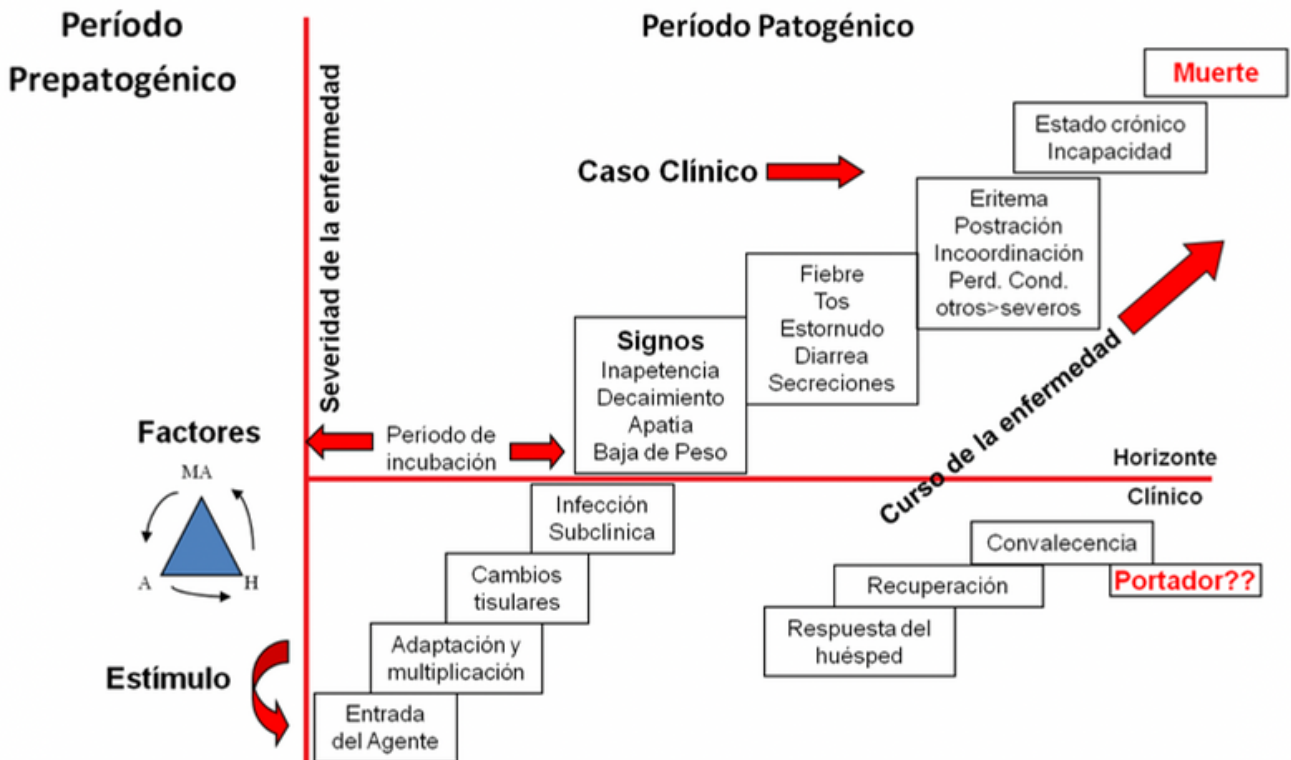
Período Prepatogénico

Período Patogénico

Muerte

Estado crónico
Incapacidad

Caso Clínico

Severidad de la enfermedad

Eritema
Postración
Incoordinación
Perd. Cond.
otros>severos

Fiebre
Tos
Estornudo
Diarrea
Secreciones

Signos
Inapetencia
Decaimiento
Apatía
Baja de Peso

Curso de la enfermedad

Factores

Período de incubación

Horizonte
Clínico

MA
A
H

Infección
Subclínica

Cambios
tisulares

Adaptación y
multiplicación

Entrada
del Agente

Estímulo

Convalecencia

Portador??

Recuperación

Respuesta del
huésped